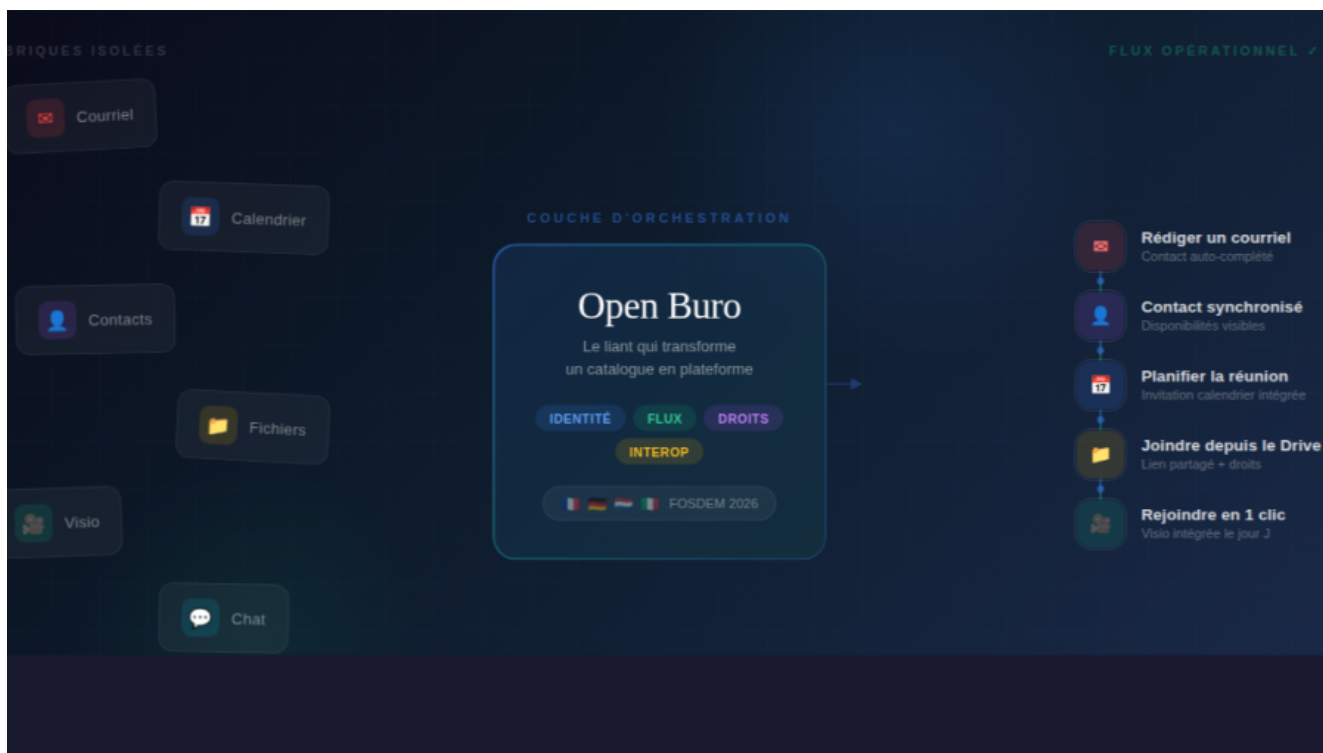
BRIQUES ISOLÉES

Courriel

Calendrier

Contacts

Fichiers

Visio

Chat

COUCHE D'ORCHESTRATION

Open Buro

Le liant qui transforme un catalogue en plateforme

IDENTITÉ FLUX DROITS INTEROP

FOSDEM 2026

FLUX OPÉRATIONNEL ✓

Rédiger un courriel
Contact auto-complété

Contact synchronisé
Disponibilités visibles

Planifier la réunion
Invitation calendrier intégrée

Joindre depuis le Drive
Lien partagé + droits

Rejoindre en 1 clic
Visio intégrée le jour J